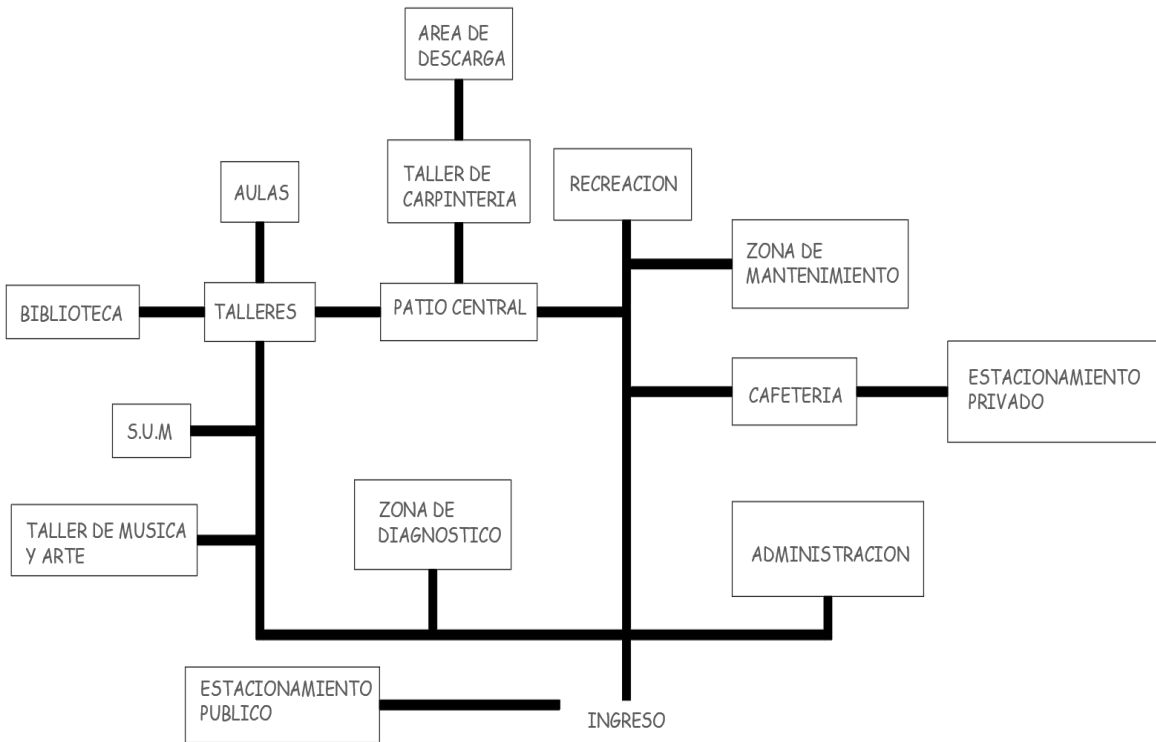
AREA DE DESCARGA

TALLER DE CARPINTERIA

AULAS

RECREACION

ZONA DE MANTENIMIENTO

BIBLIOTECA

TALLERES

PATIO CENTRAL

CAFETERIA

ESTACIONAMIENTO PRIVADO

S.U.M

ZONA DE DIAGNOSTICO

TALLER DE MUSICA Y ARTE

ADMINISTRACION

ESTACIONAMIENTO PUBLICO

INGRESO